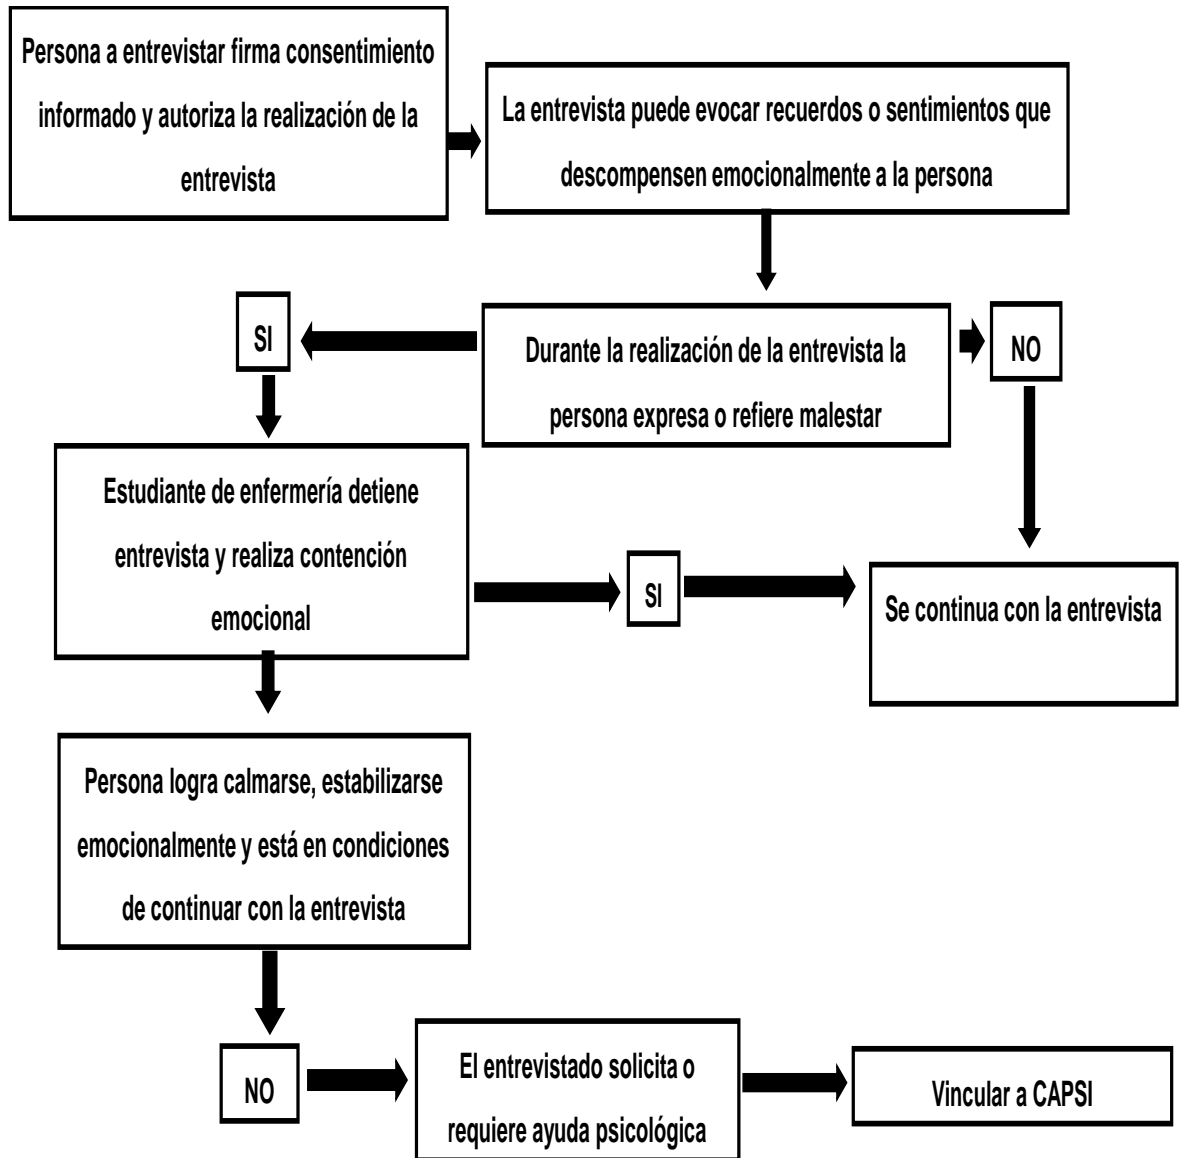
Persona a entrevistar firma consentimiento informado y autoriza la realización de la entrevista

La entrevista puede evocar recuerdos o sentimientos que descompensen emocionalmente a la persona

SI

Durante la realización de la entrevista la persona expresa o refiere malestar

NO

Estudiante de enfermería detiene entrevista y realiza contención emocional

SI

Se continua con la entrevista

Persona logra calmarse, estabilizarse emocionalmente y está en condiciones de continuar con la entrevista

NO

El entrevistado solicita o requiere ayuda psicológica

Vincular a CAPSI